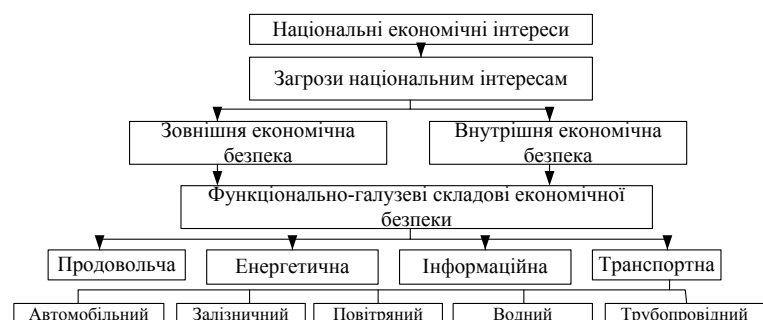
Національні економічні інтереси

Загрози національним інтересам

Зовнішня економічна безпека

Внутрішня економічна безпека

Функціонально-галузеві складові економічної безпеки

Продовольча

Енергетична

Інформаційна

Транспортна

Автомобільний

Залізничний

Повітряний

Водний

Трубопровідний